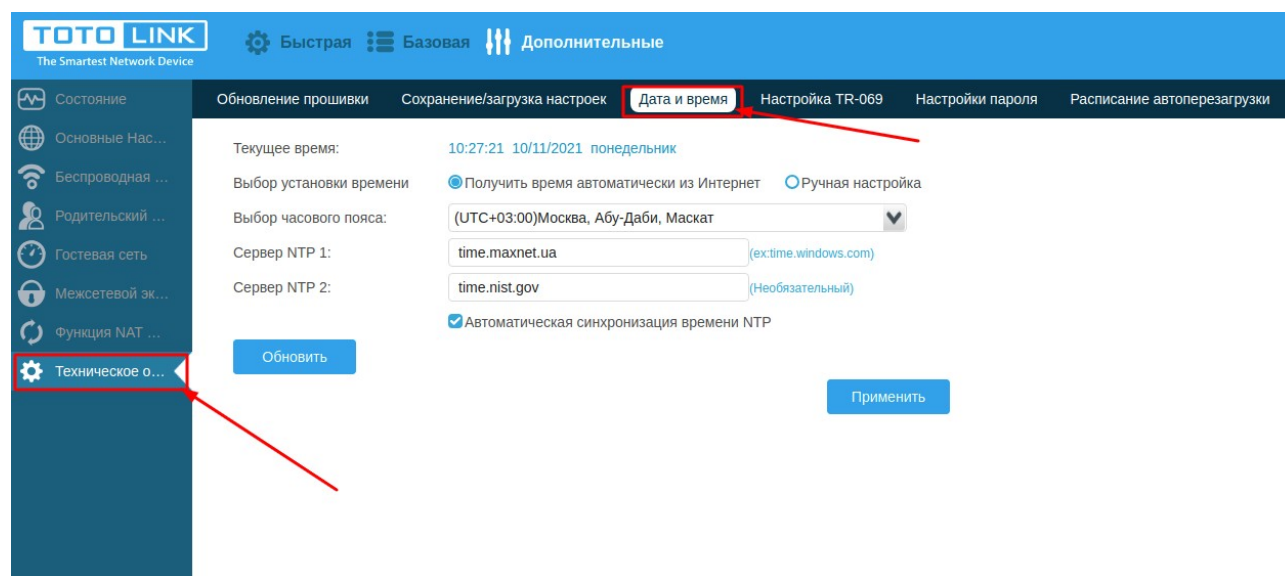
TOTO LINK
The Smartest Network Device

Быстрая Базовая Дополнительные

Состояние
Основные Нас…
Беспроводная …
Родительский …
Гостевая сеть
Межсетевой эк…
Функция NAT …
Техническое о…

Обновление прошивки | Сохранение/загрузка настроек | Дата и время | Настройка TR-069 | Настройки пароля | Расписание автоперезагрузки

Текущее время: 10:27:21 10/11/2021 понедельник

Выбор установки времени: Получить время автоматически из Интернет   Ручная настройка

Выбор часового пояса: (UTC+03:00)Москва, Абу-Даби, Маскат

Сервер NTP 1: time.maxnet.ua (ex:time.windows.com)

Сервер NTP 2: time.nist.gov (Необязательный)

Автоматическая синхронизация времени NTP

Обновить

Применить